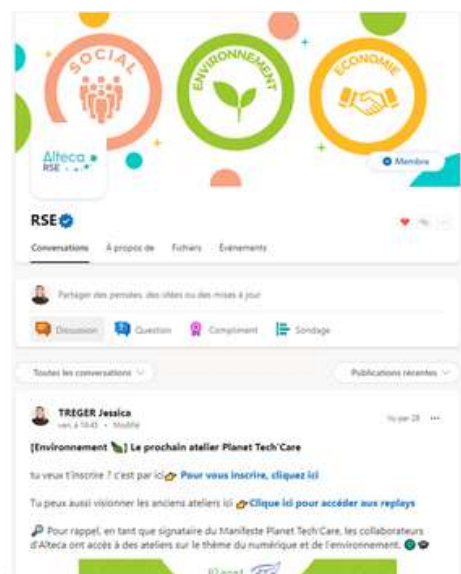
SOCIAL
ENVIRONNEMENT
ECONOMIE

Alteca RSE

Membre

RSE

Conversations À propos de Fichiers Événements

Partager des pensées, des idées ou des mises à jour

Discussion Question Compliment Sondage

Toutes les conversations

Publications récentes

TREGER Jessica
ven. à 10:45 • Modifié

Vu par 28 •••

[Environnement 🌿] Le prochain atelier Planet Tech'Care

tu veux t'inscrire ? c'est par ici👉 Pour vous inscrire, cliquez ici

Tu peux aussi visionner les anciens ateliers ici 👉 Clique ici pour accéder aux replays

🔎 Pour rappel, en tant que signataire du Manifeste Planet Tech'Care, les collaborateurs d'Alteca ont accès à des ateliers sur le thème du numérique et de l'environnement.

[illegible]